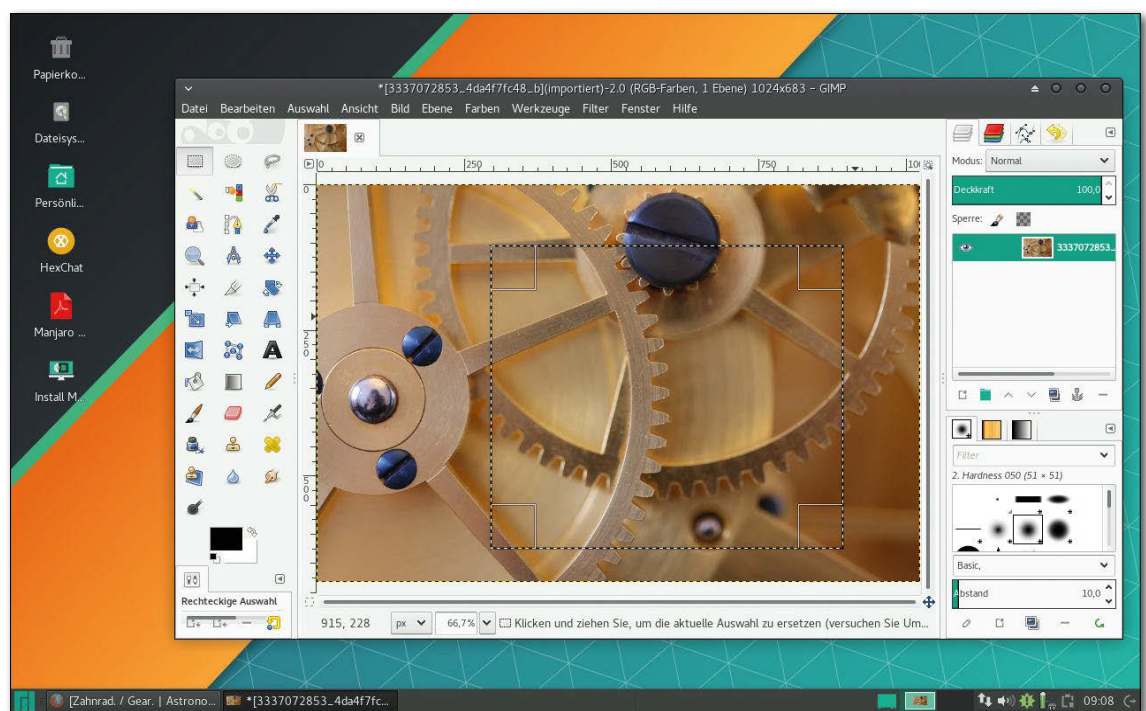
Papierko...

Dateisys...

Persönli...

HexChat

Manjaro ...

Install M...

*[3337072853_4da4f7fc48_b](importiert)-2.0 (RGB-Farben, 1 Ebene) 1024x683 – GIMP

Datei Bearbeiten Auswahl Ansicht Bild Ebene Farben Werkzeuge Filter Fenster Hilfe

0 250 500 750 100

Rechteckige Auswahl

915, 228 px 66,7% Klicken und ziehen Sie, um die aktuelle Auswahl zu ersetzen (versuchen Sie Um...

Modus: Normal

Deckkraft 100,0

Sperre:

3337072853...

Filter

2. Hardness 050 (51 × 51)

Basic,

Abstand 10,0

[Zahnrad. / Gear. | Astrono... *[3337072853_4da4f7fc...

09:08